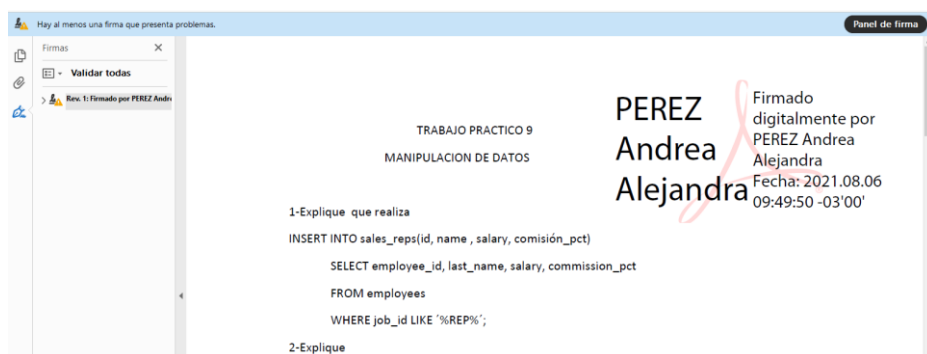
Hay al menos una firma que presenta problemas.

Panel de firma

Firmas

Validar todas

Rev. 1: Firmado por PEREZ Andr

PEREZ Andrea Alejandra

Firmado digitalmente por PEREZ Andrea Alejandra
Fecha: 2021.08.06 09:49:50 -03'00'

TRABAJO PRACTICO 9

MANIPULACION DE DATOS

1-Explique que realiza

INSERT INTO sales_reps(id, name , salary, comisión_pct)

SELECT employee_id, last_name, salary, commission_pct

FROM employees

WHERE job_id LIKE ´%REP%´;

2-Explique